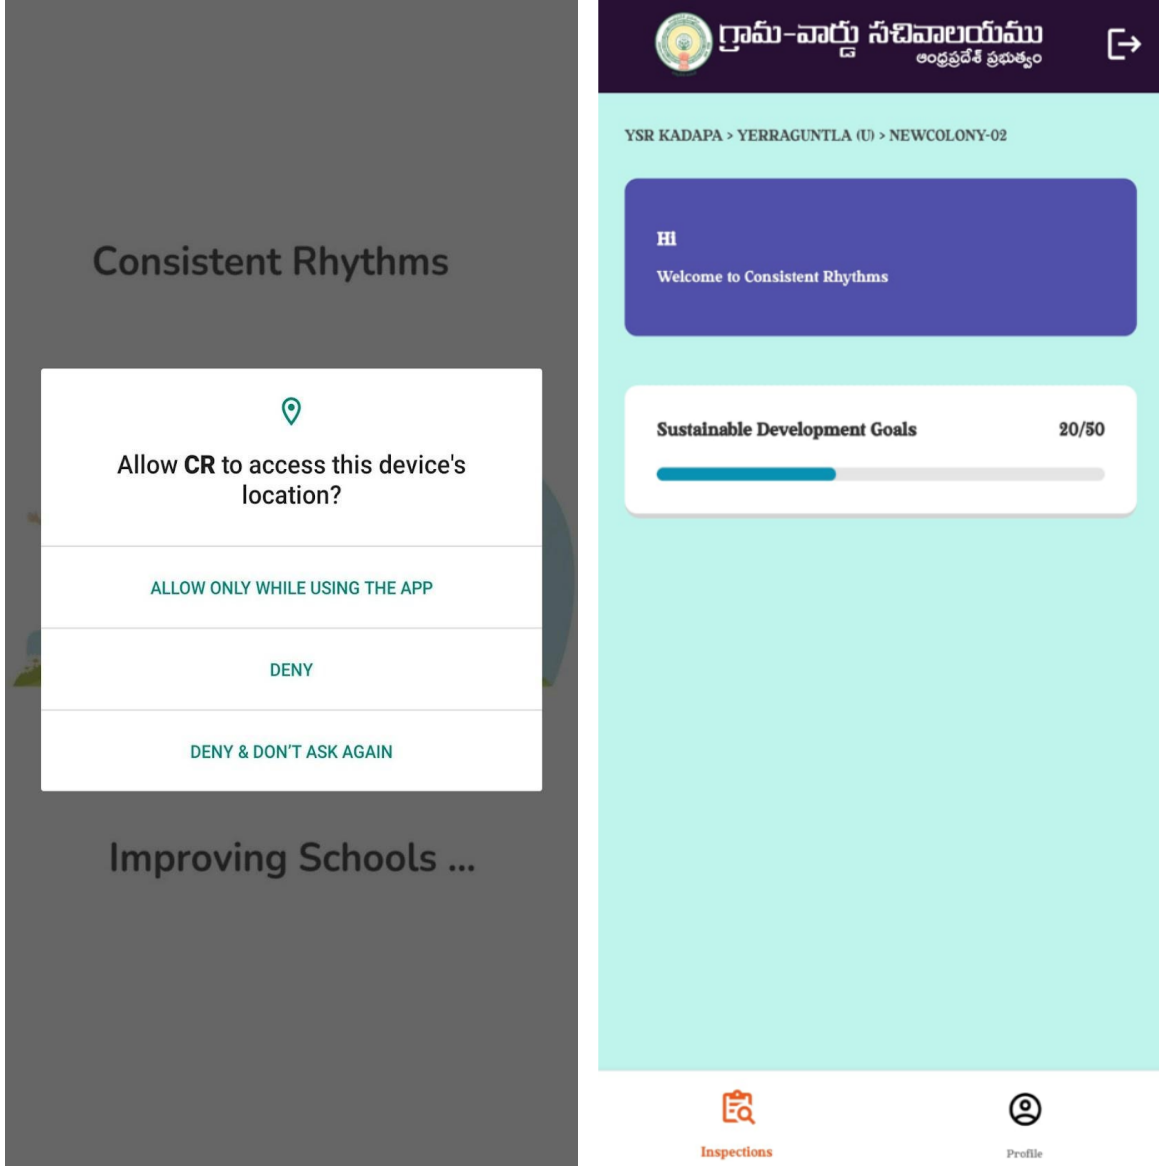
Consistent Rhythms

Allow **CR** to access this device's location?

ALLOW ONLY WHILE USING THE APP

DENY

DENY & DON'T ASK AGAIN

Improving Schools ...

గ్రామ-వార్డు సచివాలయము
ఆంధ్రప్రదేశ్ ప్రభుత్వం

YSR KADAPA > YERRAGUNTLA (U) > NEWCOLONY-02

Hi

Welcome to Consistent Rhythms

Sustainable Development Goals 20/50

Inspections

Profile